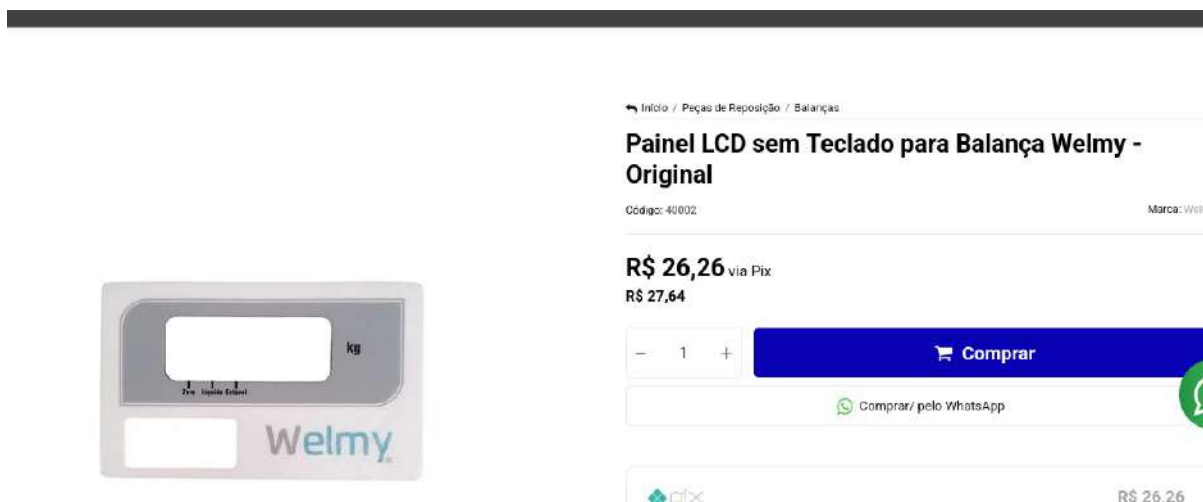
kg

Zero Líquido Estável

Welmy

Início / Peças de Reposição / Balanças

Painel LCD sem Teclado para Balança Welmy - Original

Código: 40002

Marca: Wel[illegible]

R$ 26,26 via Pix

R$ 27,64

− 1 +

Comprar

Comprar pelo WhatsApp

pix

R$ 26,26